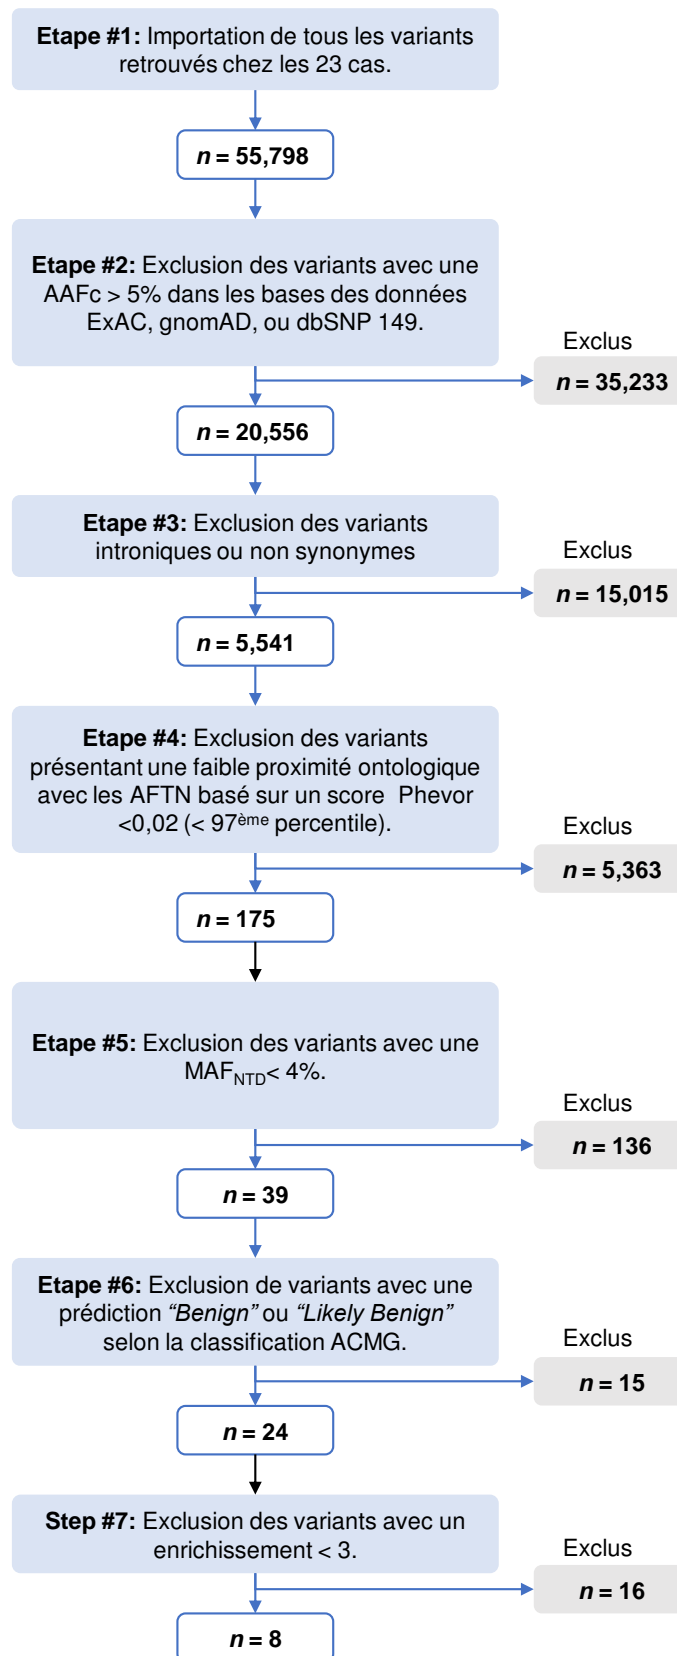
**Etape #1:** Importation de tous les variants retrouvés chez les 23 cas.

***n* = 55,798**

**Etape #2:** Exclusion des variants avec une AAFc > 5% dans les bases des données ExAC, gnomAD, ou dbSNP 149.

Exclus
***n* = 35,233**

***n* = 20,556**

**Etape #3:** Exclusion des variants introniques ou non synonymes

Exclus
***n* = 15,015**

***n* = 5,541**

**Etape #4:** Exclusion des variants présentant une faible proximité ontologique avec les AFTN basé sur un score Phevor <0,02 (< 97$^{ème}$ percentile).

Exclus
***n* = 5,363**

***n* = 175**

**Etape #5:** Exclusion des variants avec une MAF$_{NTD}$< 4%.

Exclus
***n* = 136**

***n* = 39**

**Etape #6:** Exclusion de variants avec une prédiction *"Benign"* ou *"Likely Benign"* selon la classification ACMG.

Exclus
***n* = 15**

***n* = 24**

**Step #7:** Exclusion des variants avec un enrichissement < 3.

Exclus
***n* = 16**

***n* = 8**